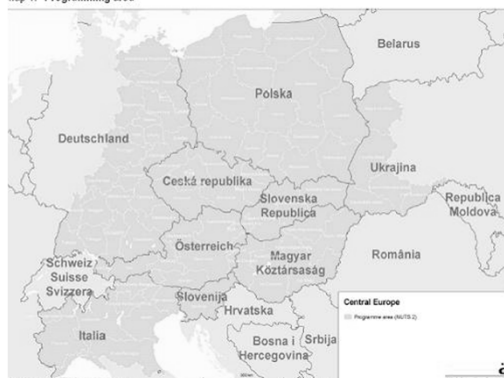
Map 1: Programming area

Belarus

Polska

Deutschland

Ukrajina

Česká republika

Slovenská Republica

Republica Moldova

Österreich

Magyar Köztársaság

România

Schweiz Suisse Svizzera

Slovenija

Hrvatska

Italia

Bosna i Hercegovina

Srbija

Central Europe

Programme area (NUTS 2)